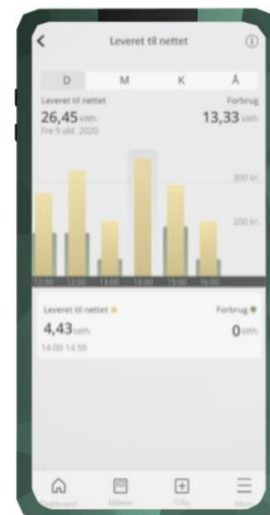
Leveret til nettet

D M K Å

Leveret til nettet
26,45 kWh
Fre 9 okt. 2020

Forbrug
13,33 kWh

300 kr.

200 kr.

12:00 12:00 13:00 14:00 15:00 16:00

Leveret til nettet
4,43 kWh
14:00-14:59

Forbrug
0 kWh

Dashboard Måler Tilføj Mere